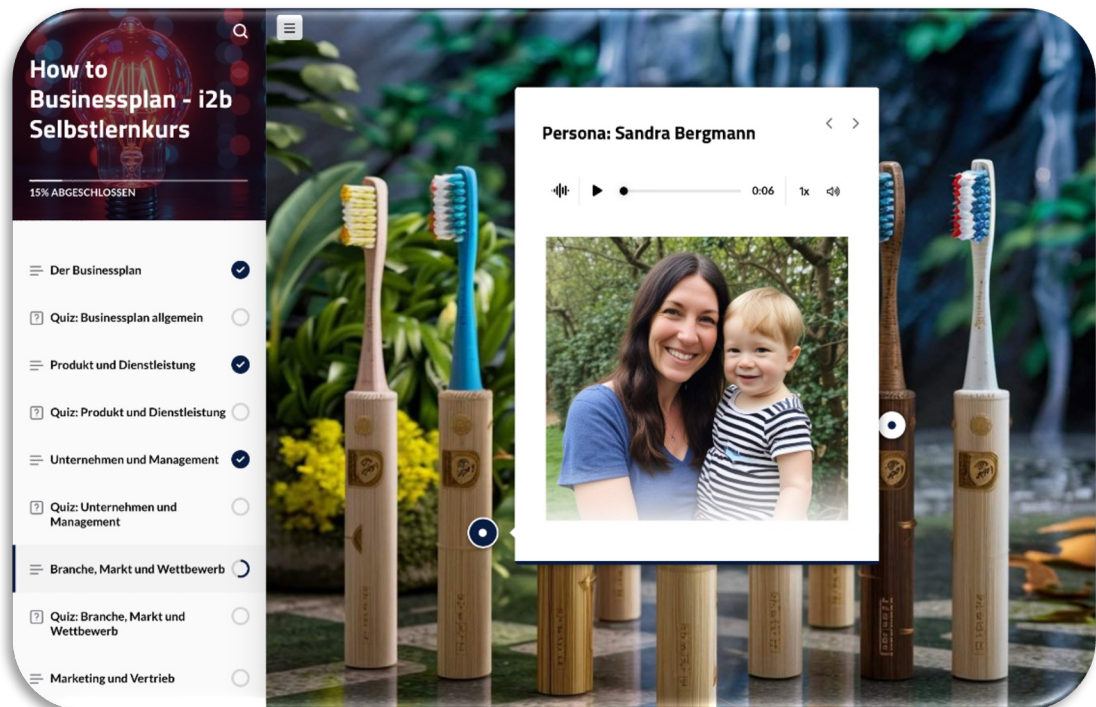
How to Businessplan - i2b Selbstlernkurs

15% ABGESCHLOSSEN

Der Businessplan

Quiz: Businessplan allgemein

Produkt und Dienstleistung

Quiz: Produkt und Dienstleistung

Unternehmen und Management

Quiz: Unternehmen und Management

Branche, Markt und Wettbewerb

Quiz: Branche, Markt und Wettbewerb

Marketing und Vertrieb

Persona: Sandra Bergmann

0:06

1x